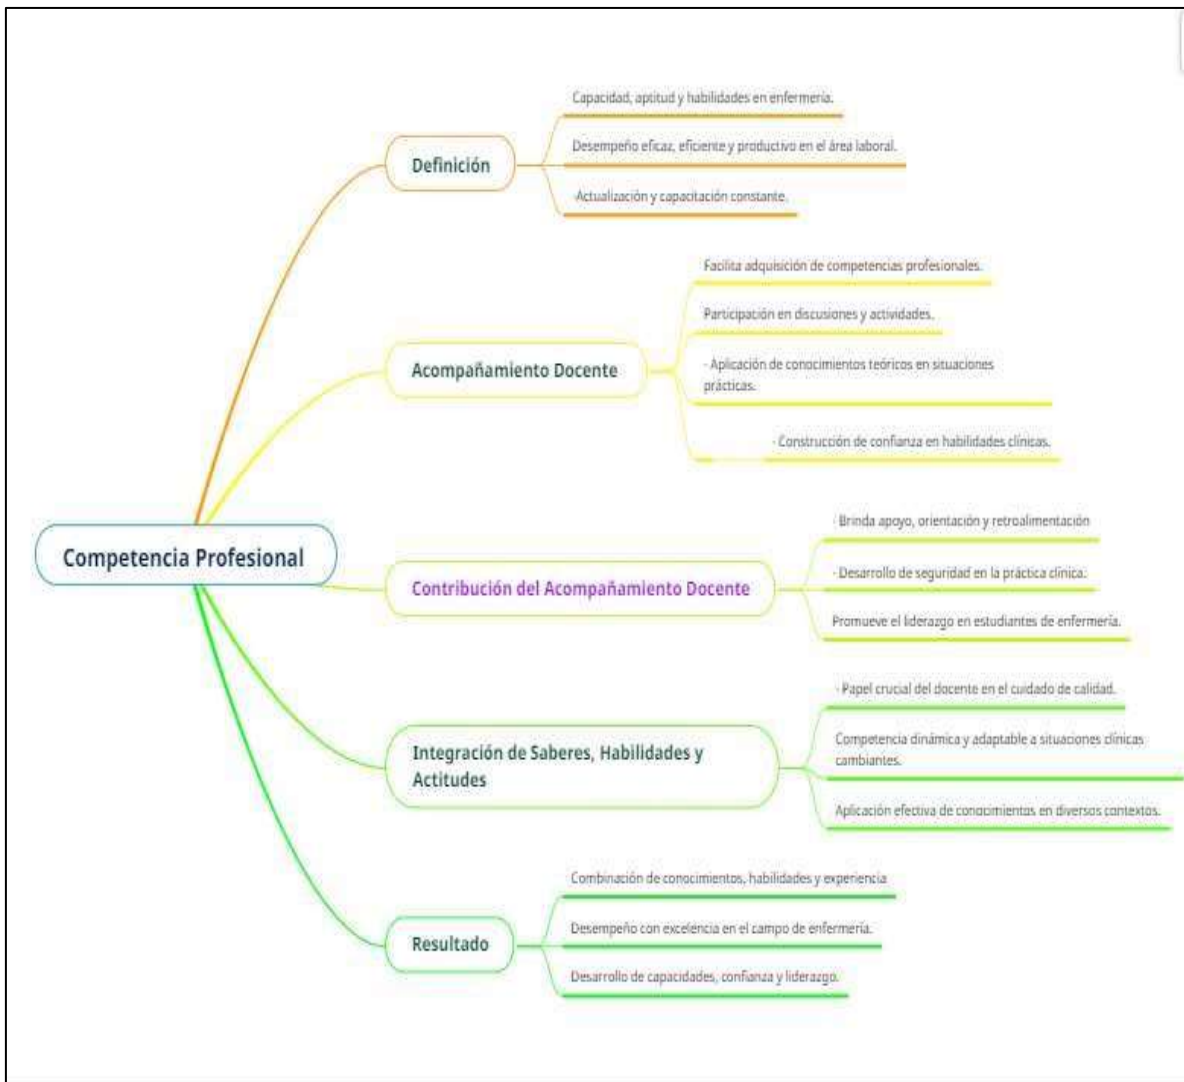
Competencia Profesional

Definición

Capacidad, aptitud y habilidades en enfermería.

Desempeño eficaz, eficiente y productivo en el área laboral.

-Actualización y capacitación constante.

Acompañamiento Docente

Facilita adquisición de competencias profesionales.

Participación en discusiones y actividades.

- Aplicación de conocimientos teóricos en situaciones prácticas.

- Construcción de confianza en habilidades clínicas.

Contribución del Acompañamiento Docente

- Brinda apoyo, orientación y retroalimentación

- Desarrollo de seguridad en la práctica clínica.

Promueve el liderazgo en estudiantes de enfermería.

Integración de Saberes, Habilidades y Actitudes

- Papel crucial del docente en el cuidado de calidad.

Competencia dinámica y adaptable a situaciones clínicas cambiantes.

Aplicación efectiva de conocimientos en diversos contextos.

Resultado

Combinación de conocimientos, habilidades y experiencia

Desempeño con excelencia en el campo de enfermería.

Desarrollo de capacidades, confianza y liderazgo.